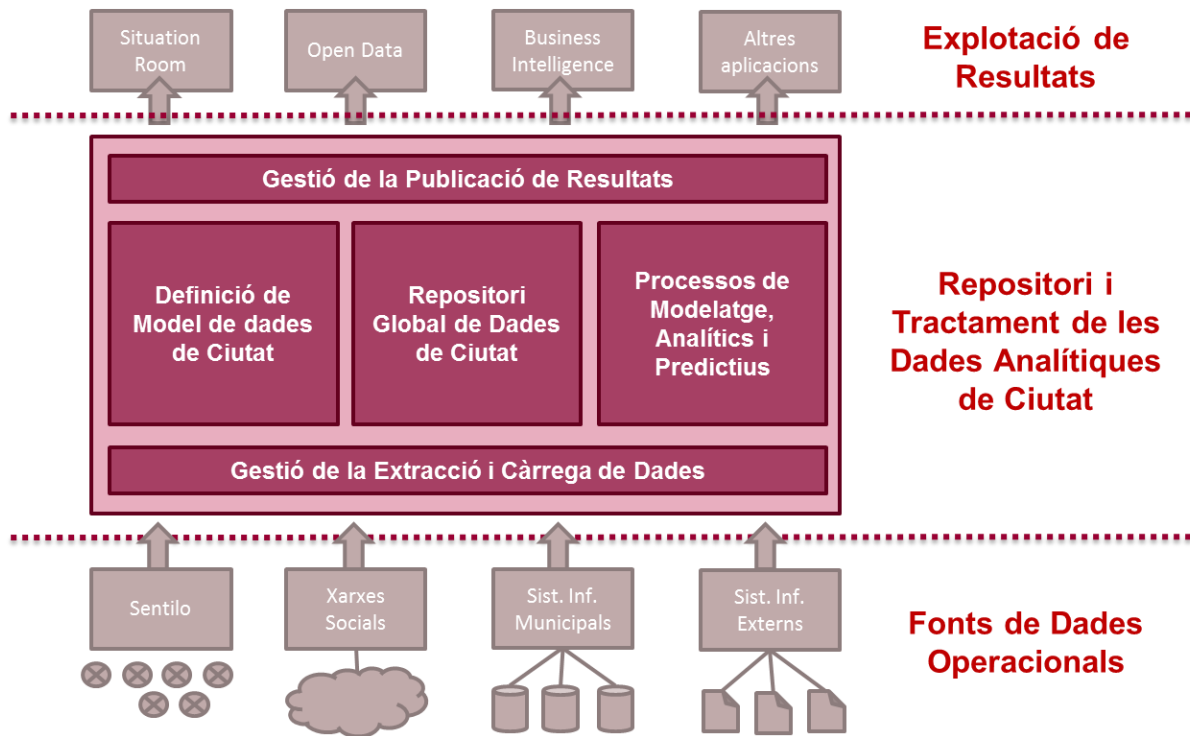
Situation Room

Open Data

Business Intelligence

Altres aplicacions

Explotació de Resultats

Gestió de la Publicació de Resultats

Definició de Model de dades de Ciutat

Repositori Global de Dades de Ciutat

Processos de Modelatge, Analítics i Predictius

Gestió de la Extracció i Càrrega de Dades

Repositori i Tractament de les Dades Analítiques de Ciutat

Sentilo

Xarxes Socials

Sist. Inf. Municipals

Sist. Inf. Externs

Fonts de Dades Operacionals